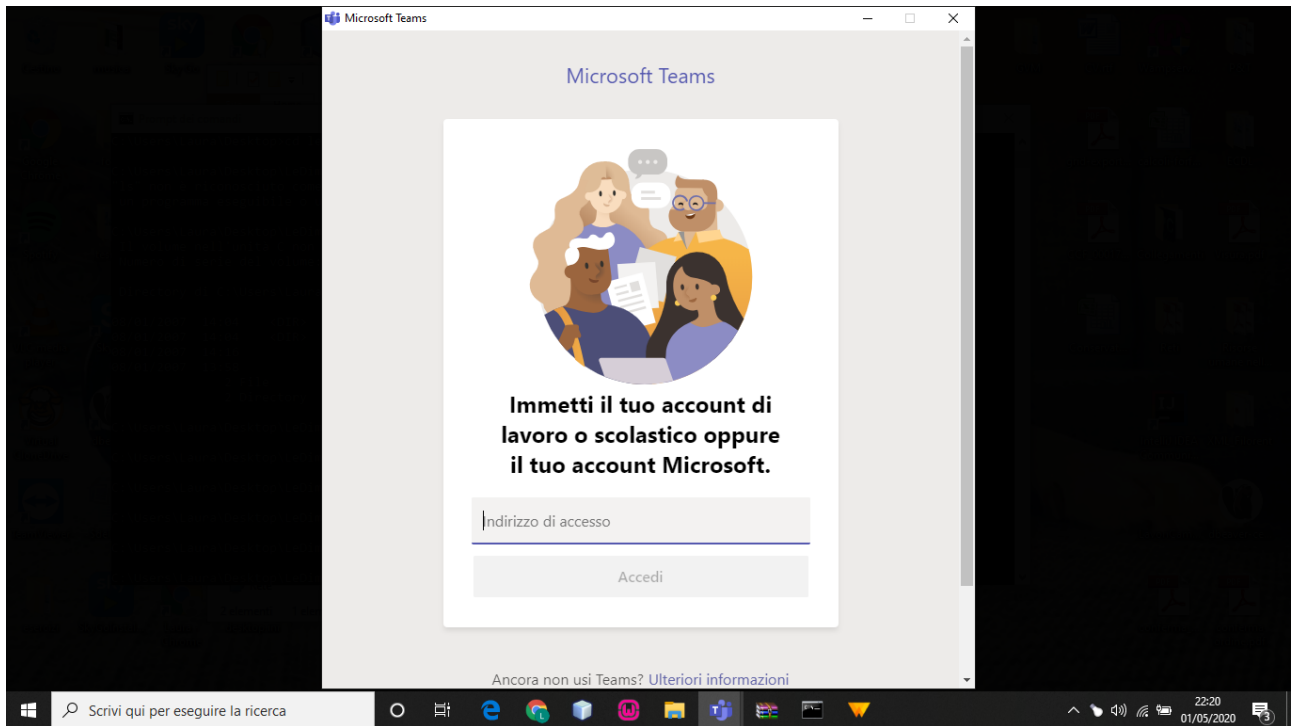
Microsoft Teams

Microsoft Teams

Immetti il tuo account di lavoro o scolastico oppure il tuo account Microsoft.

Indirizzo di accesso

Accedi

Ancora non usi Teams? Ulteriori informazioni

Scrivi qui per eseguire la ricerca

22:20
01/05/2020

3